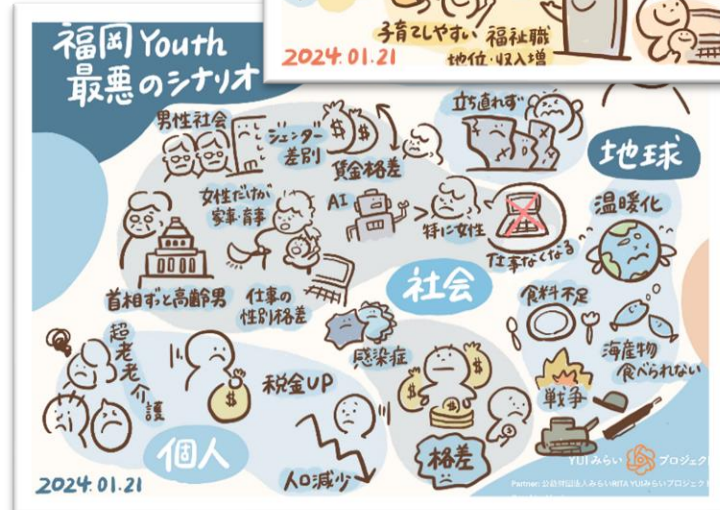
子育てしやすい 福祉職
地位・収入増
2024.01.21

福岡Youth
最悪のシナリオ

男性社会
ジェンダー差別
貸金格差
立ち直れず
地球
温暖化
女性だけが家事・育事
AI
特に女性
仕事なくなる
首相ずっと高齢男
仕事の性別格差
社会
食料不足
海産物食べられない
超老老介護
税金UP
感染症
戦争
個人
格差
人口減少
2024.01.21
YUIみらい プロジェク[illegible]
Partner: 公益財団法人みらいRITA YUIみらいプロジェク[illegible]